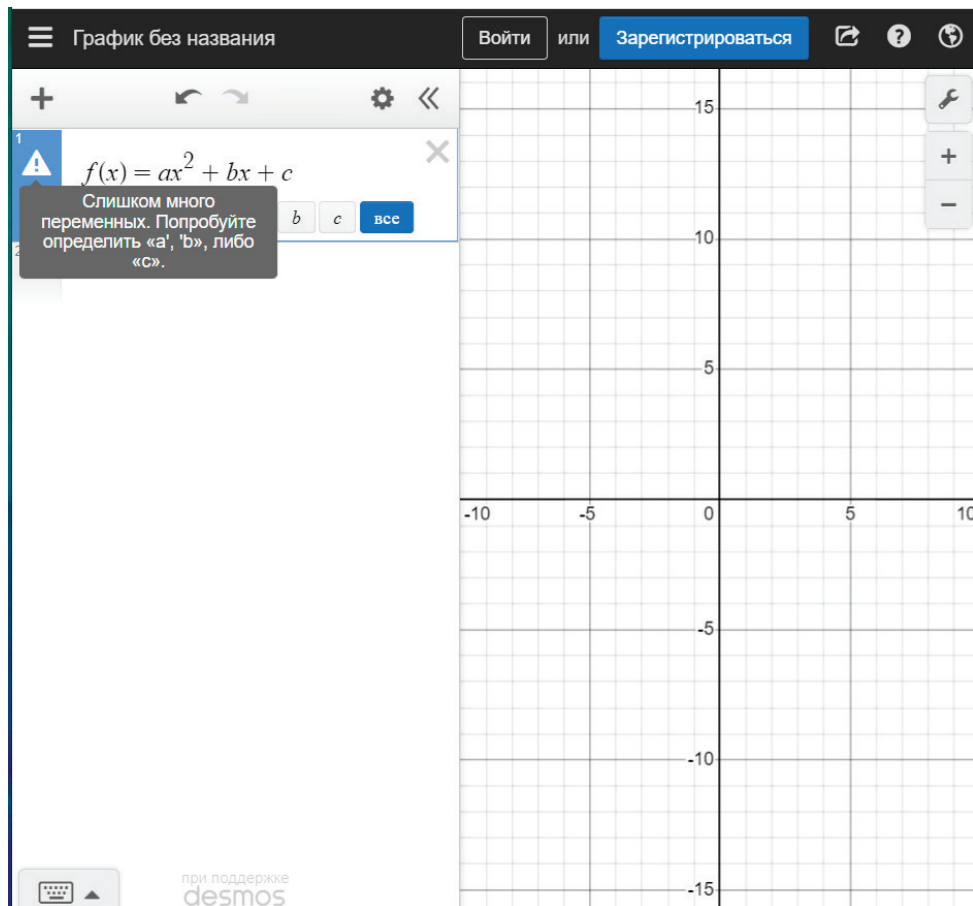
График без названия

Войти или Зарегистрироваться

1

$f(x) = ax^2 + bx + c$

Слишком много переменных. Попробуйте определить «a', 'b», либо «c».

$b$ $c$ все

2

15

10

5

-10 -5 0 5 10

-5

-10

-15

+

−

при поддержке desmos